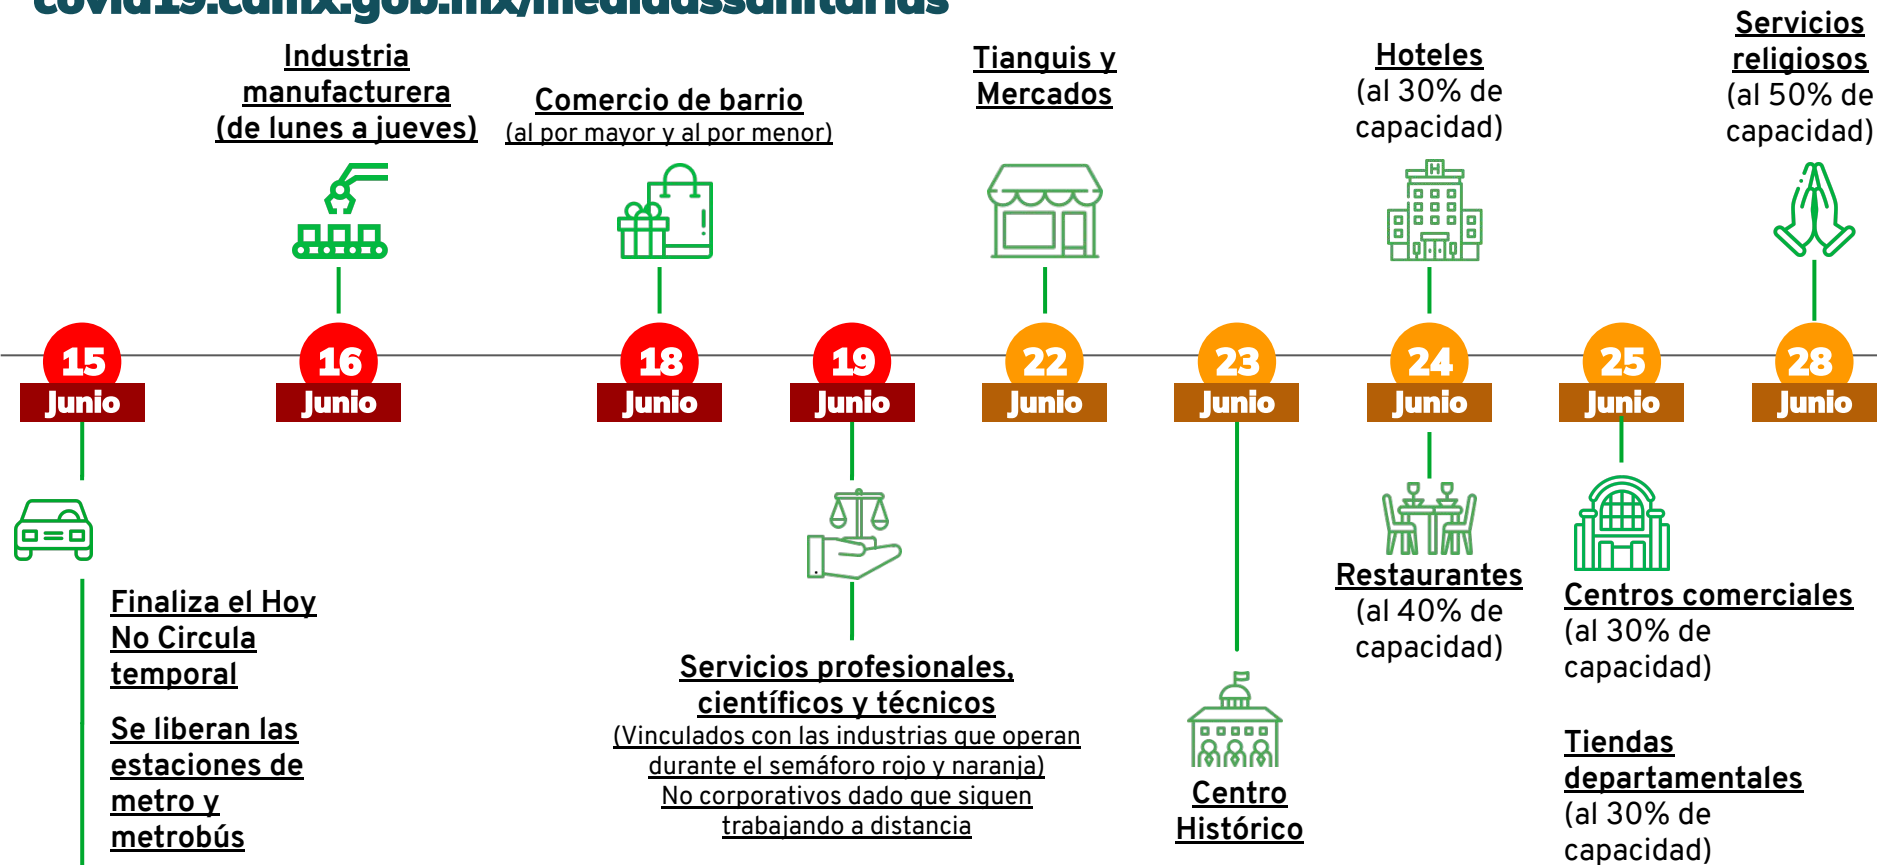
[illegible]covid19.cdmx.gob.mx/medidassanitarias

Industria manufacturera (de lunes a jueves)

Comercio de barrio
(al por mayor y al por menor)

Tianguis y Mercados

Hoteles
(al 30% de capacidad)

Servicios religiosos
(al 50% de capacidad)

15 Junio

16 Junio

18 Junio

19 Junio

22 Junio

23 Junio

24 Junio

25 Junio

28 Junio

Finaliza el Hoy No Circula temporal

Se liberan las estaciones de metro y metrobús

Servicios profesionales, científicos y técnicos
(Vinculados con las industrias que operan durante el semáforo rojo y naranja)
No corporativos dado que siguen trabajando a distancia

Centro Histórico

Restaurantes
(al 40% de capacidad)

Centros comerciales
(al 30% de capacidad)

Tiendas departamentales
(al 30% de capacidad)